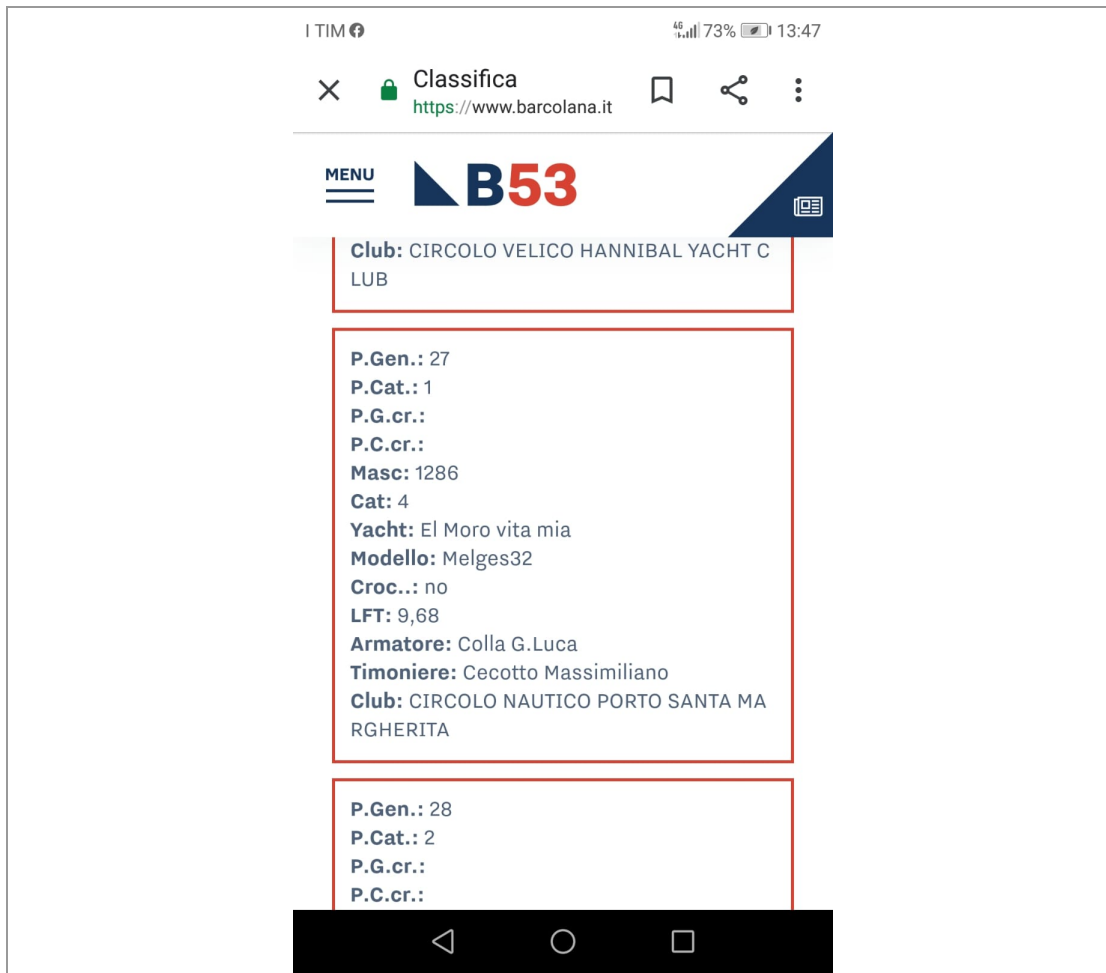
I TIM

4G 73% 13:47

Classifica
https://www.barcolana.it

MENU

B53

Club: CIRCOLO VELICO HANNIBAL YACHT CLUB

P.Gen.: 27
P.Cat.: 1
P.G.cr.:
P.C.cr.:
Masc: 1286
Cat: 4
Yacht: El Moro vita mia
Modello: Melges32
Croc..: no
LFT: 9,68
Armatore: Colla G.Luca
Timoniere: Cecotto Massimiliano
Club: CIRCOLO NAUTICO PORTO SANTA MARGHERITA

P.Gen.: 28
P.Cat.: 2
P.G.cr.:
P.C.cr.: